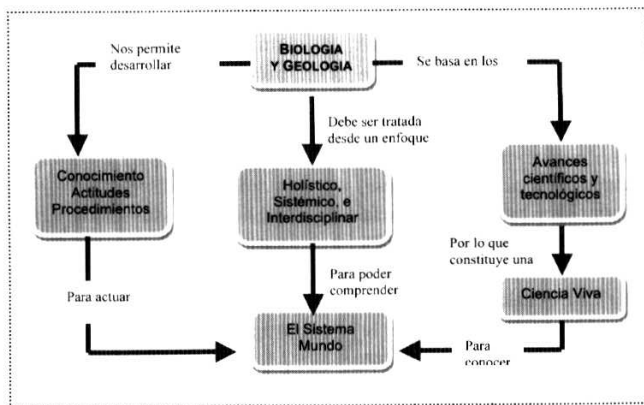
BIOLOGIA Y GEOLOGIA

Nos permite desarrollar

Se basa en los

Debe ser tratada desde un enfoque

Conocimiento Actitudes Procedimientos

Holístico, Sistémico, e Interdisciplinar

Avances científicos y tecnológicos

Por lo que constituye una

Ciencia Viva

Para poder comprender

Para actuar

El Sistema Mundo

Para conocer